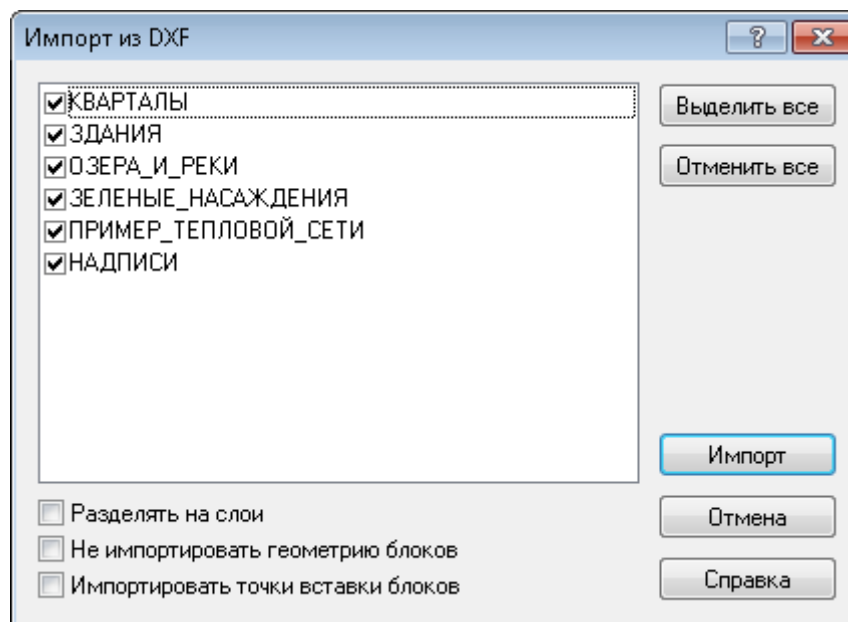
Импорт из DXF

?

КВАРТАЛЫ
ЗДАНИЯ
ОЗЕРА_И_РЕКИ
ЗЕЛЕНЫЕ_НАСАЖДЕНИЯ
ПРИМЕР_ТЕПЛОВОЙ_СЕТИ
НАДПИСИ

Выделить все

Отменить все

Импорт

Разделять на слои
Не импортировать геометрию блоков
Импортировать точки вставки блоков

Отмена

Справка